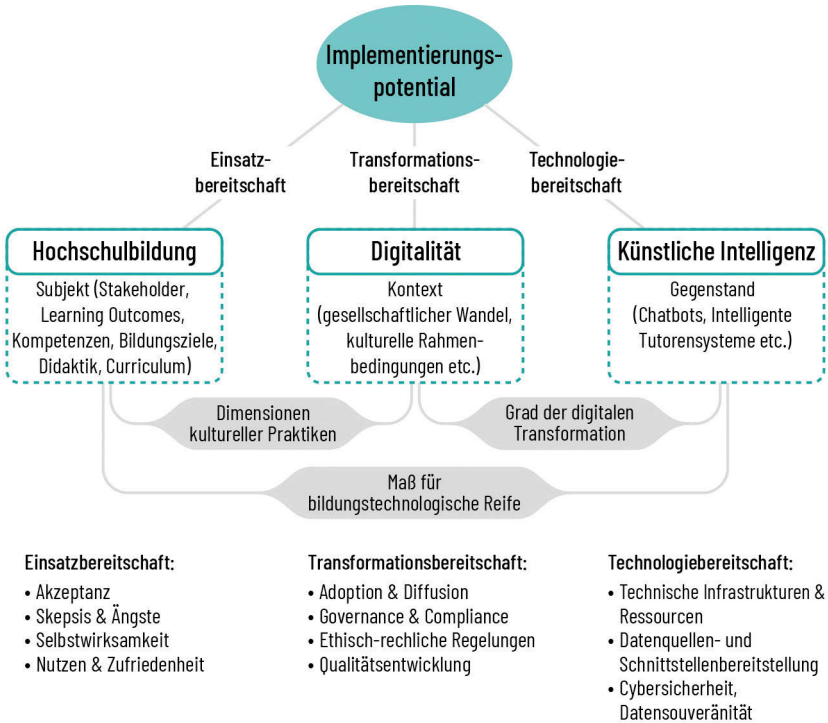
Implementierungspotential

Einsatzbereitschaft

Transformationsbereitschaft

Technologiebereitschaft

Hochschulbildung

Subjekt (Stakeholder, Learning Outcomes, Kompetenzen, Bildungsziele, Didaktik, Curriculum)

Digitalität

Kontext (gesellschaftlicher Wandel, kulturelle Rahmenbedingungen etc.)

Künstliche Intelligenz

Gegenstand (Chatbots, Intelligente Tutorensysteme etc.)

Dimensionen kultureller Praktiken

Grad der digitalen Transformation

Maß für bildungstechnologische Reife

Einsatzbereitschaft:
• Akzeptanz
• Skepsis & Ängste
• Selbstwirksamkeit
• Nutzen & Zufriedenheit

Transformationsbereitschaft:
• Adoption & Diffusion
• Governance & Compliance
• Ethisch-rechliche Regelungen
• Qualitätsentwicklung

Technologiebereitschaft:
• Technische Infrastrukturen & Ressourcen
• Datenquellen- und Schnittstellenbereitstellung
• Cybersicherheit, Datensouveränität